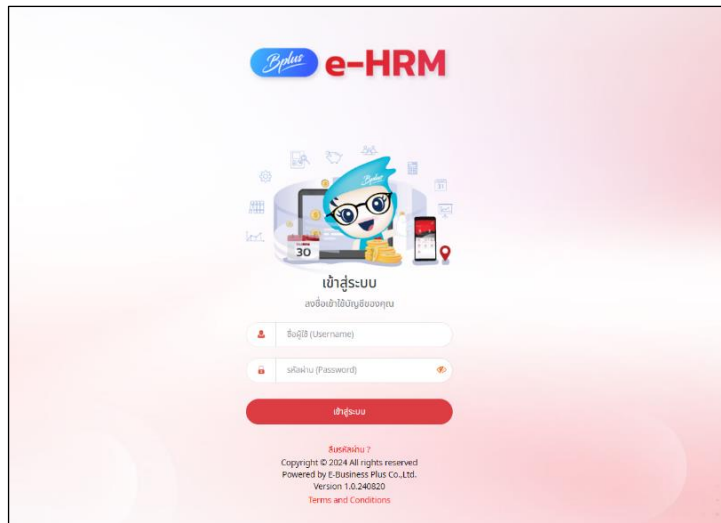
Bplus e-HRM

30

เข้าสู่ระบบ

ลงชื่อเข้าใช้บัญชีของคุณ

ชื่อผู้ใช้ (Username)

รหัสผ่าน (Password)

เข้าสู่ระบบ

ลืมรหัสผ่าน ?

Copyright © 2024 All rights reserved

Powered by E-Business Plus Co.,Ltd.

Version 1.0.240820

Terms and Conditions